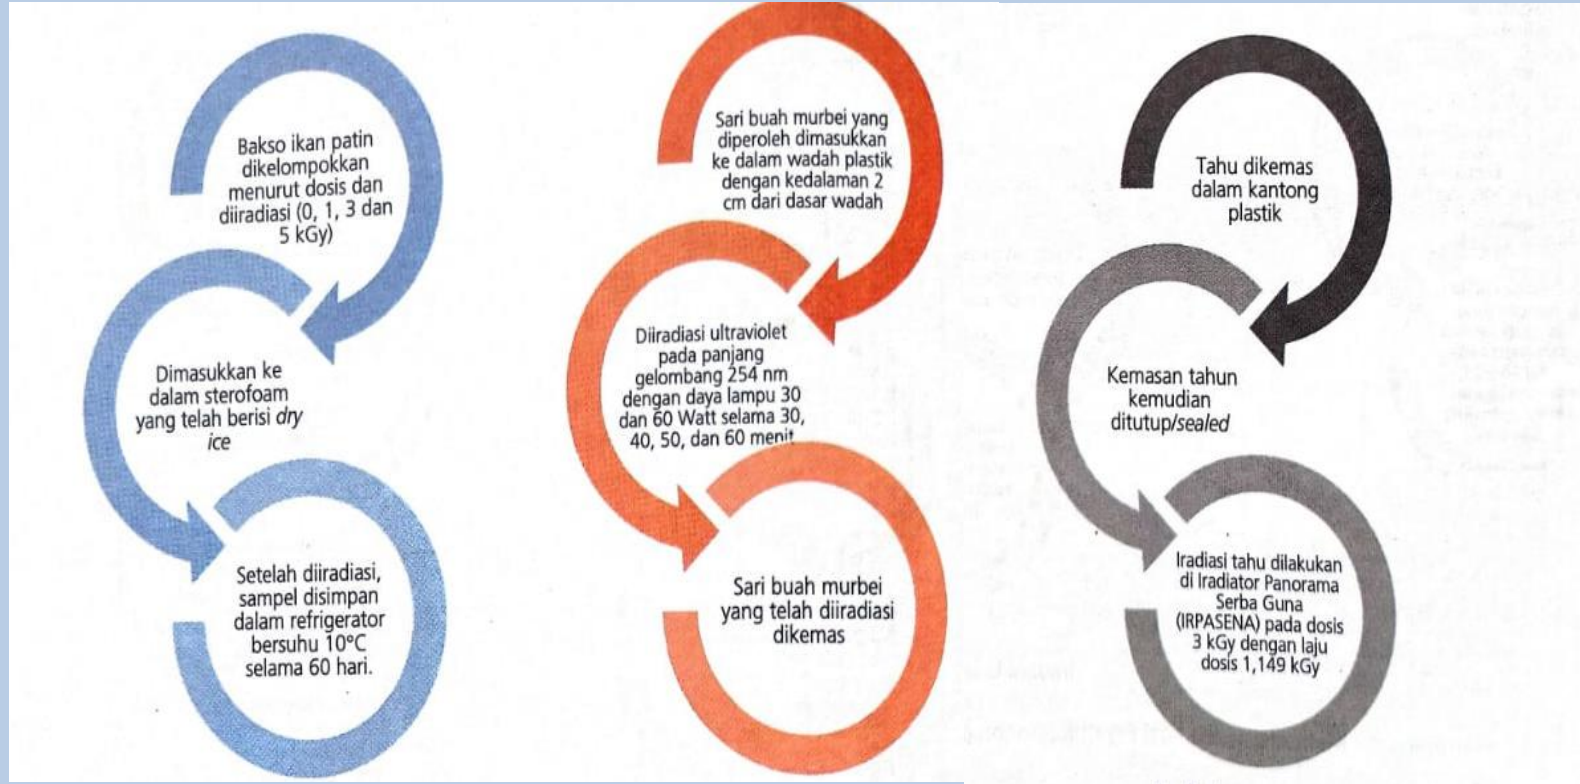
Bakso ikan patin dikelompokkan menurut dosis dan diiradiasi (0, 1, 3 dan 5 kGy)

Dimasukkan ke dalam sterofoam yang telah berisi *dry ice*

Setelah diiradiasi, sampel disimpan dalam refrigerator bersuhu 10°C selama 60 hari.

Sari buah murbei yang diperoleh dimasukkan ke dalam wadah plastik dengan kedalaman 2 cm dari dasar wadah

Diiradiasi ultraviolet pada panjang gelombang 254 nm dengan daya lampu 30 dan 60 Watt selama 30, 40, 50, dan 60 menit

Sari buah murbei yang telah diiradiasi dikemas

Tahu dikemas dalam kantong plastik

Kemasan tahun kemudian ditutup/*sealed*

Iradiasi tahu dilakukan di Iradiator Panorama Serba Guna (IRPASENA) pada dosis 3 kGy dengan laju dosis 1,149 kGy